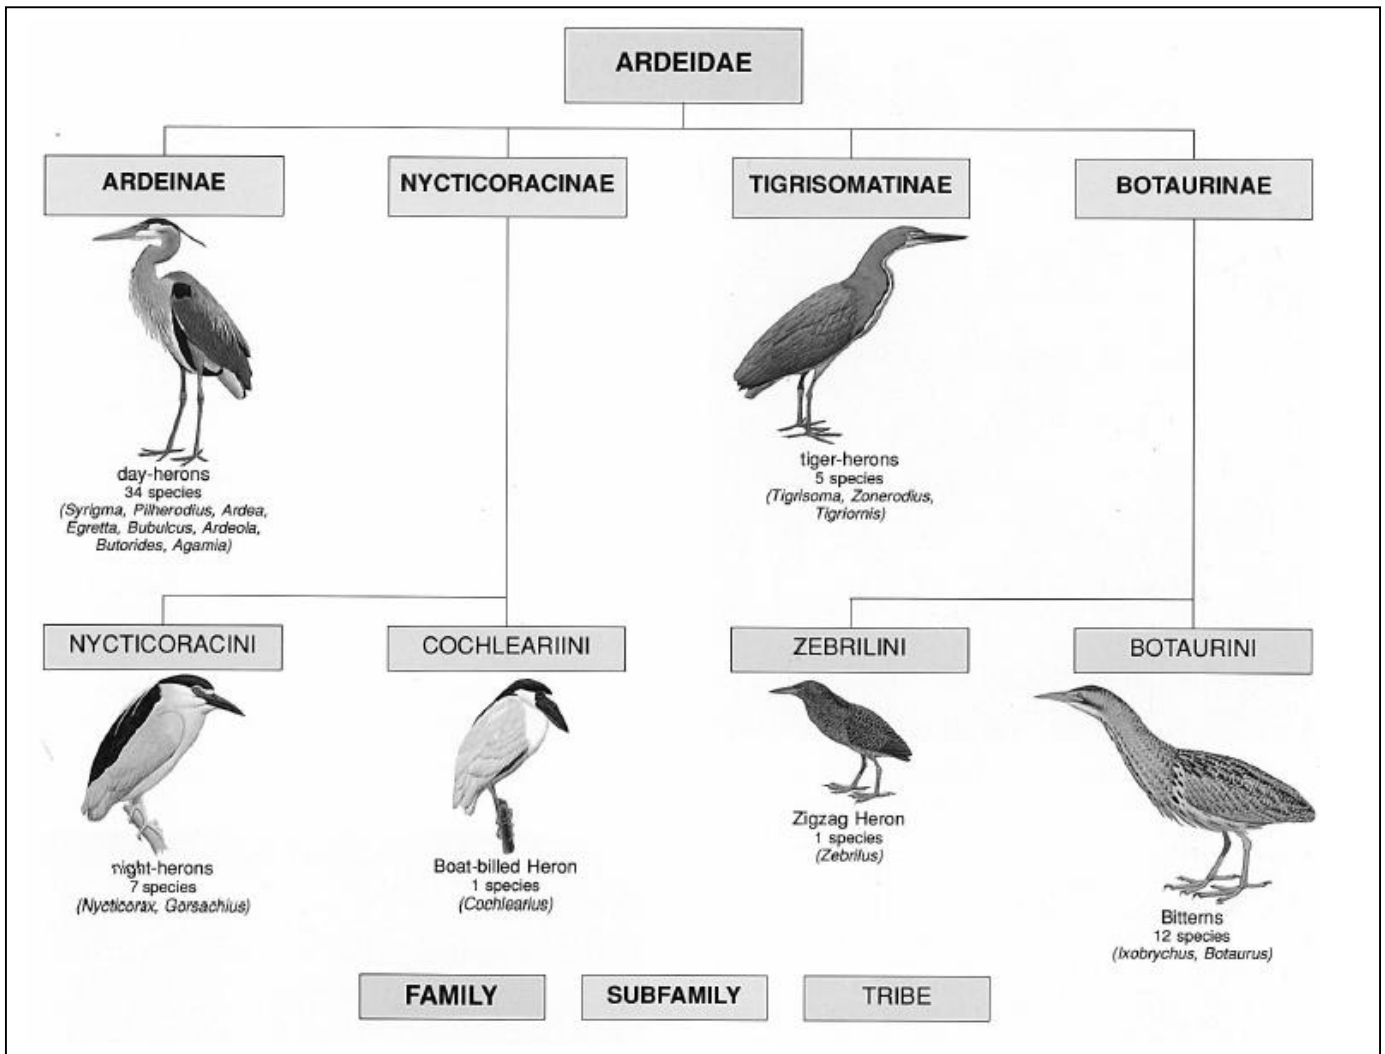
ARDEIDAE

ARDEINAE

NYCTICORACINAE

TIGRISOMATINAE

BOTAURINAE

day-herons
34 species
(Syrigma, Pilherodius, Ardea, Egretta, Bubulcus, Ardeola, Butorides, Agamia)

tiger-herons
5 species
(Tigrisoma, Zonerodius, Tigriornis)

NYCTICORACINI

COCHLEARIINI

ZEBRILINI

BOTAURINI

night-herons
7 species
(Nycticorax, Gorsachius)

Boat-billed Heron
1 species
(Cochlearius)

Zigzag Heron
1 species
(Zebrilus)

Bitterns
12 species
(Ixobrychus, Botaurus)

FAMILY

SUBFAMILY

TRIBE